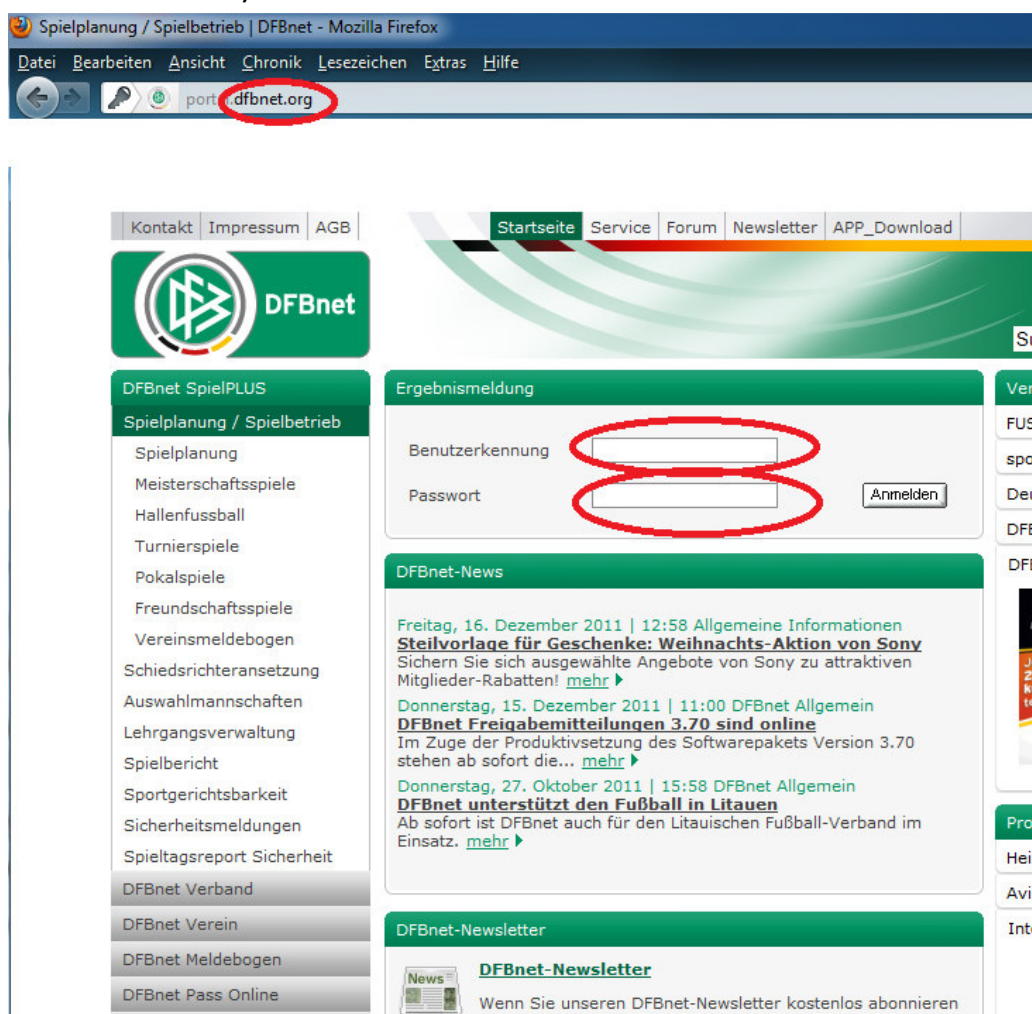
Spielplanung / Spielbetrieb | DFBnet - Mozilla Firefox

Datei Bearbeiten Ansicht Chronik Lesezeichen Extras Hilfe

port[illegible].dfbnet.org

Kontakt Impressum AGB

Startseite Service Forum Newsletter APP_Download

DFBnet

S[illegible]

DFBnet SpielPLUS
Spielplanung / Spielbetrieb
Spielplanung
Meisterschaftsspiele
Hallenfussball
Turnierspiele
Pokalspiele
Freundschaftsspiele
Vereinsmeldebogen
Schiedsrichteransetzung
Auswahlmannschaften
Lehrgangsverwaltung
Spielbericht
Sportgerichtsbarkeit
Sicherheitsmeldungen
Spieltagsreport Sicherheit
DFBnet Verband
DFBnet Verein
DFBnet Meldebogen
DFBnet Pass Online

Ergebnismeldung

Benutzerkennung

Passwort

Anmelden

DFBnet-News

Freitag, 16. Dezember 2011 | 12:58 Allgemeine Informationen
Steilvorlage für Geschenke: Weihnachts-Aktion von Sony
Sichern Sie sich ausgewählte Angebote von Sony zu attraktiven Mitglieder-Rabatten! mehr

Donnerstag, 15. Dezember 2011 | 11:00 DFBnet Allgemein
DFBnet Freigabemitteilungen 3.70 sind online
Im Zuge der Produktivsetzung des Softwarepakets Version 3.70 stehen ab sofort die... mehr

Donnerstag, 27. Oktober 2011 | 15:58 DFBnet Allgemein
DFBnet unterstützt den Fußball in Litauen
Ab sofort ist DFBnet auch für den Litauischen Fußball-Verband im Einsatz. mehr

DFBnet-Newsletter

News

DFBnet-Newsletter
Wenn Sie unseren DFBnet-Newsletter kostenlos abonnieren

Ver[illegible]
FUS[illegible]
spo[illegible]
Deu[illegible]
DFB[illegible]
DFB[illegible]

Pro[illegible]
Hei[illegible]
Avi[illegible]
Int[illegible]